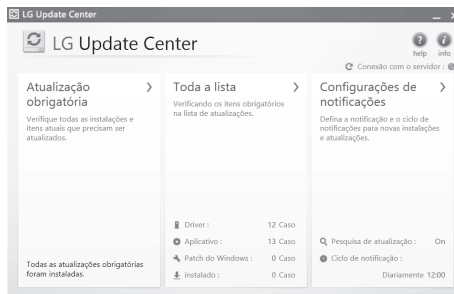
LG Update Center

LG Update Center

help info

Conexão com o servidor :

Atualização obrigatória
Verifique todas as instalações e itens atuais que precisam ser atualizados.

Todas as atualizações obrigatórias foram instaladas.

Toda a lista
Verificando os itens obrigatórios na lista de atualizações.

Driver : 12 Caso
Aplicativo : 13 Caso
Patch do Windows : 0 Caso
Instalado : 0 Caso

Configurações de notificações
Defina a notificação e o ciclo de notificações para novas instalações e atualizações.

Pesquisa de atualização : On
Ciclo de notificação :
Diariamente 12:00